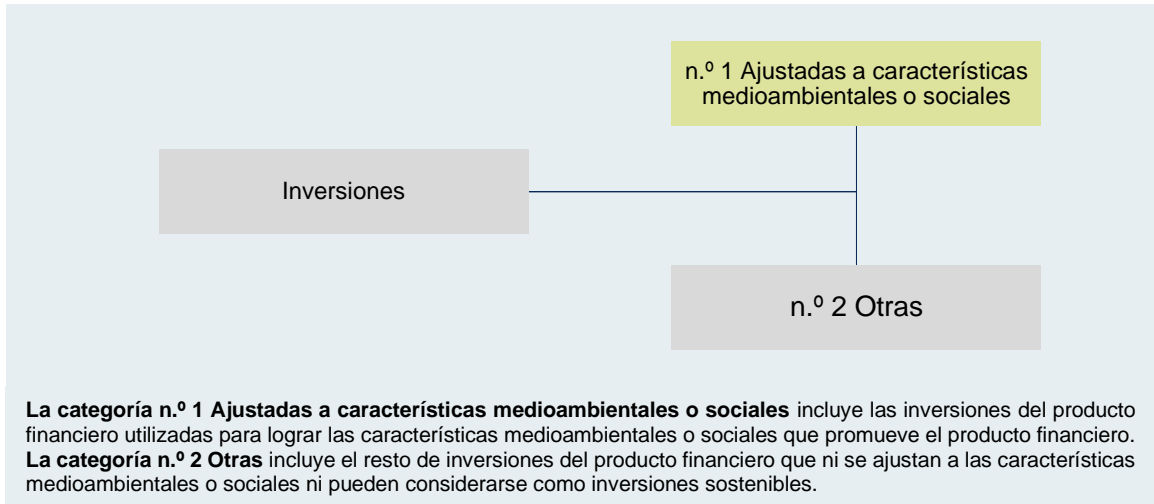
n.º 1 Ajustadas a características medioambientales o sociales

Inversiones

n.º 2 Otras

**La categoría n.º 1 Ajustadas a características medioambientales o sociales** incluye las inversiones del producto financiero utilizadas para lograr las características medioambientales o sociales que promueve el producto financiero.
**La categoría n.º 2 Otras** incluye el resto de inversiones del producto financiero que ni se ajustan a las características medioambientales o sociales ni pueden considerarse como inversiones sostenibles.